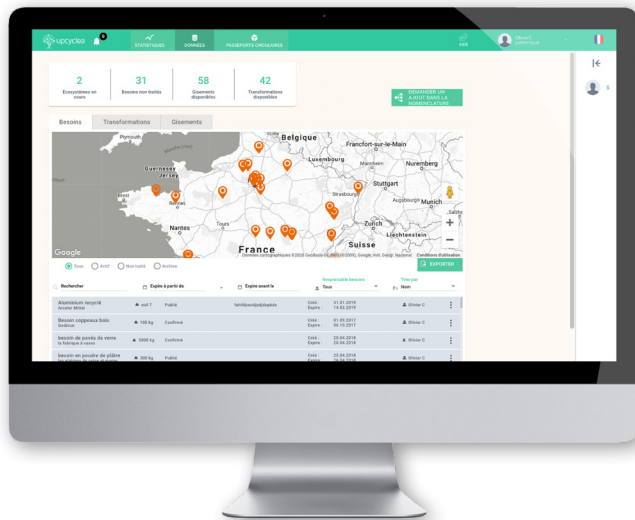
upcyclea 0 STATISTIQUES DONNÉES PASSEPORTS CIRCULAIRES

2
Ecosystèmes en cours

31
Besoins non traités

58
Gisements disponibles

42
Transformations disponibles

DEMANDER UN AJOUT DANS LA NOMENCLATURE

Besoins Transformations Gisements

Plymouth Belgique Frankfort-sur-le-Main Guernesey Jersey Luxembourg Mannheim Nuremberg Stuttgart Strasbourg Augsbourg Munich Rennes Nantes Tours Zurich Liechtenstein France Suisse Brest

Google
Données cartographiques ©2020 GeoBasis-DE/BKG (©2009), Google, Inst. Geogr. Nacional Conditions d'utilisation

Tous Actif Non traité Archivé

EXPORTER

Rechercher | Expire à partir de | Expire avant le | Responsable besoins Tous | Trier par Nom

| | | | | | |
|---|---|---|---|---|---|
| Aluminium recyclé Arcelor Mittal | 1 | Publié | fahfdjsksdjskjdskjdsk | Créé : 31.01.2019 Expire : 14.02.2019 | Olivier C |
| Besoin copeaux Bois Sodimat | 100 kg | Confirmé | | Créé : 01.09.2017 Expire : 05.10.2017 | Olivier C |
| besoin de poudre de verre la fabrique à raser | 5000 kg | Confirmé | | Créé : 20.04.2018 Expire : 20.04.2018 | Olivier C |
| besoin en poudre de plâtre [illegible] | 300 kg | Publié | | Créé : 20.04.2018 Expire : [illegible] | Olivier C |

5